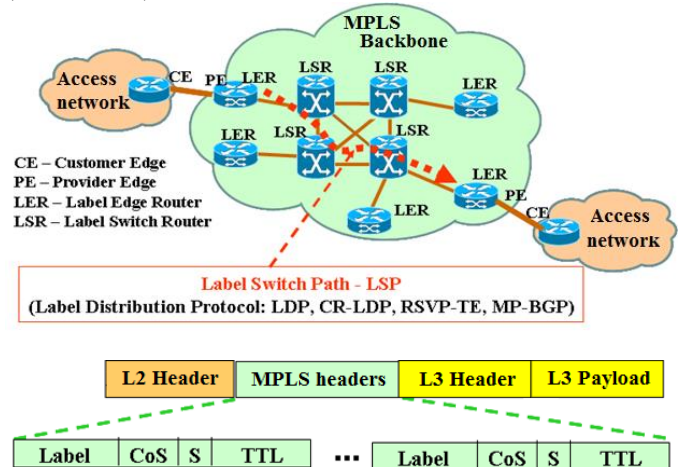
MPLS Backbone

Access network

CE

PE

LER

LSR

LSR

LER

LER

LSR

LSR

LER

LER

PE

CE

Access network

CE – Customer Edge
PE – Provider Edge
LER – Label Edge Router
LSR – Label Switch Router

Label Switch Path - LSP
(Label Distribution Protocol: LDP, CR-LDP, RSVP-TE, MP-BGP)

| L2 Header | MPLS headers | L3 Header | L3 Payload |
|---|---|---|---|

| Label | CoS | S | TTL |
|---|---|---|---|

...

| Label | CoS | S | TTL |
|---|---|---|---|